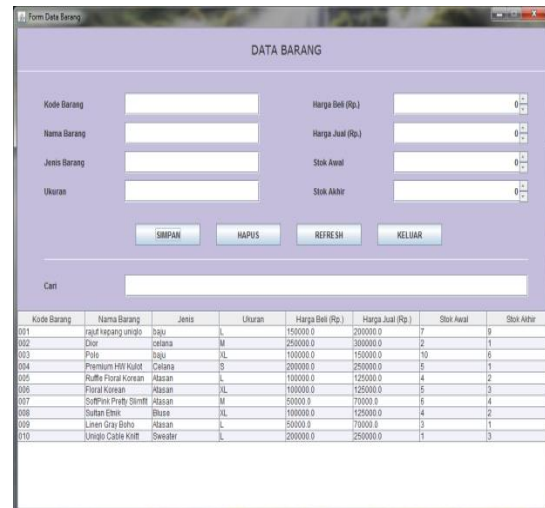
Form Data Barang

DATA BARANG

Kode Barang

Nama Barang

Jenis Barang

Ukuran

Harga Beli (Rp.) 0

Harga Jual (Rp.) 0

Stok Awal 0

Stok Akhir 0

SIMPAN HAPUS REFRESH KELUAR

Cari

| Kode Barang | Nama Barang | Jenis | Ukuran | Harga Beli (Rp.) | Harga Jual (Rp.) | Stok Awal | Stok Akhir |
|---|---|---|---|---|---|---|---|
| 001 | rajut kepang uniqlo | baju | L | 150000.0 | 200000.0 | 7 | 9 |
| 002 | Dior | celana | M | 250000.0 | 300000.0 | 2 | 1 |
| 003 | Polo | baju | XL | 100000.0 | 150000.0 | 10 | 6 |
| 004 | Premium HW Kulot | Celana | S | 200000.0 | 250000.0 | 5 | 1 |
| 005 | Ruffle Floral Korean | Atasan | L | 100000.0 | 125000.0 | 4 | 2 |
| 006 | Floral Korean | Atasan | XL | 100000.0 | 125000.0 | 5 | 3 |
| 007 | SoftPink Pretty Slimfit | Atasan | M | 50000.0 | 70000.0 | 6 | 4 |
| 008 | Sultan Etnik | Blouse | XL | 100000.0 | 125000.0 | 4 | 2 |
| 009 | Linen Gray Boho | Atasan | L | 50000.0 | 70000.0 | 3 | 1 |
| 010 | Uniqlo Cable Knitt | Sweater | L | 200000.0 | 250000.0 | 1 | 3 |